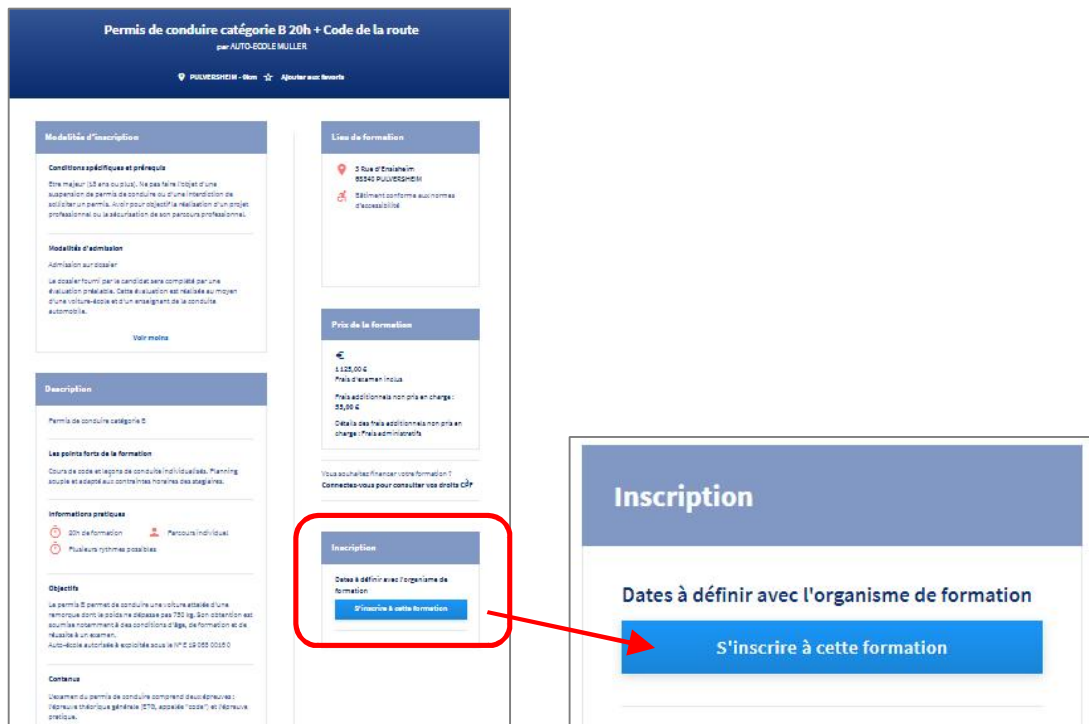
Permis de conduire catégorie B 20h + Code de la route
par AUTO-ECOLE MULLER

PULVERSHEIM - 0km   Ajouter aux favoris

Modalités d'inscription

Conditions spécifiques et prérequis

Etre majeur (18 ans ou plus). Ne pas faire l'objet d'une suspension de permis de conduire ou d'une interdiction de solliciter un permis. Avoir pour objectif la réalisation d'un projet professionnel ou la sécurisation de son parcours professionnel.

Modalités d'admission

Admission sur dossier

Le dossier fourni par le candidat sera complété par une évaluation préalable. Cette évaluation est réalisée au moyen d'une voiture-école et d'un enseignant de la conduite automobile.

Voir moins

Description

Permis de conduire catégorie B

Les points forts de la formation

Cours de code et leçons de conduite individualisés. Planning souple et adapté aux contraintes horaires des stagiaires.

Informations pratiques

20h de formation   Parcours individuel
Plusieurs rythmes possibles

Objectifs

Le permis B permet de conduire une voiture attelée d'une remorque dont le poids ne dépasse pas 750 kg. Son obtention est soumise notamment à des conditions d'âge, de formation et de réussite à un examen.
Auto-école autorisée à exploiter sous le N° E 19 068 0016 0

Contenus

L'examen du permis de conduire comprend deux épreuves : l'épreuve théorique générale (ETG, appelée "code") et l'épreuve pratique.

Lieu de formation

3 Rue d'Ensisheim
68840 PULVERSHEIM

Bâtiment conforme aux normes d'accessibilité

Prix de la formation

€
1 125,00 €
Frais d'examen inclus

Frais additionnels non pris en charge :
55,00 €

Détails des frais additionnels non pris en charge : Frais administratifs

Vous souhaitez financer votre formation ?
Connectez-vous pour consulter vos droits CPF

Inscription

Dates à définir avec l'organisme de formation

S'inscrire à cette formation

Inscription

Dates à définir avec l'organisme de formation

S'inscrire à cette formation